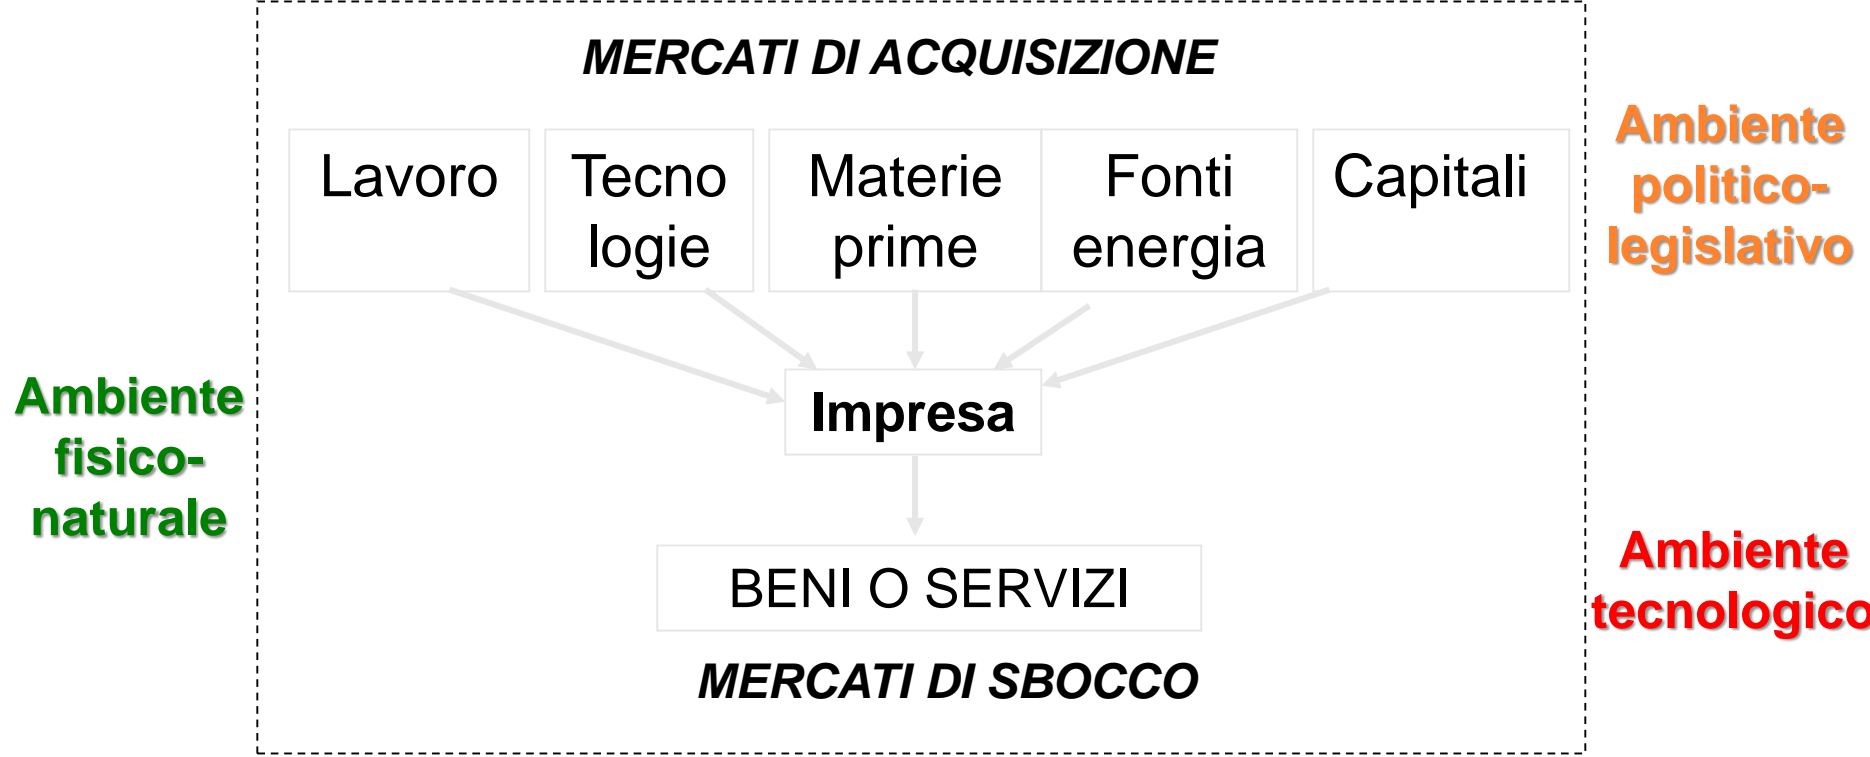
MERCATI DI ACQUISIZIONE

Lavoro

Tecno logie

Materie prime

Fonti energia

Capitali

Ambiente politico-legislativo

Ambiente fisico-naturale

Impresa

BENI O SERVIZI

Ambiente tecnologico

MERCATI DI SBOCCO